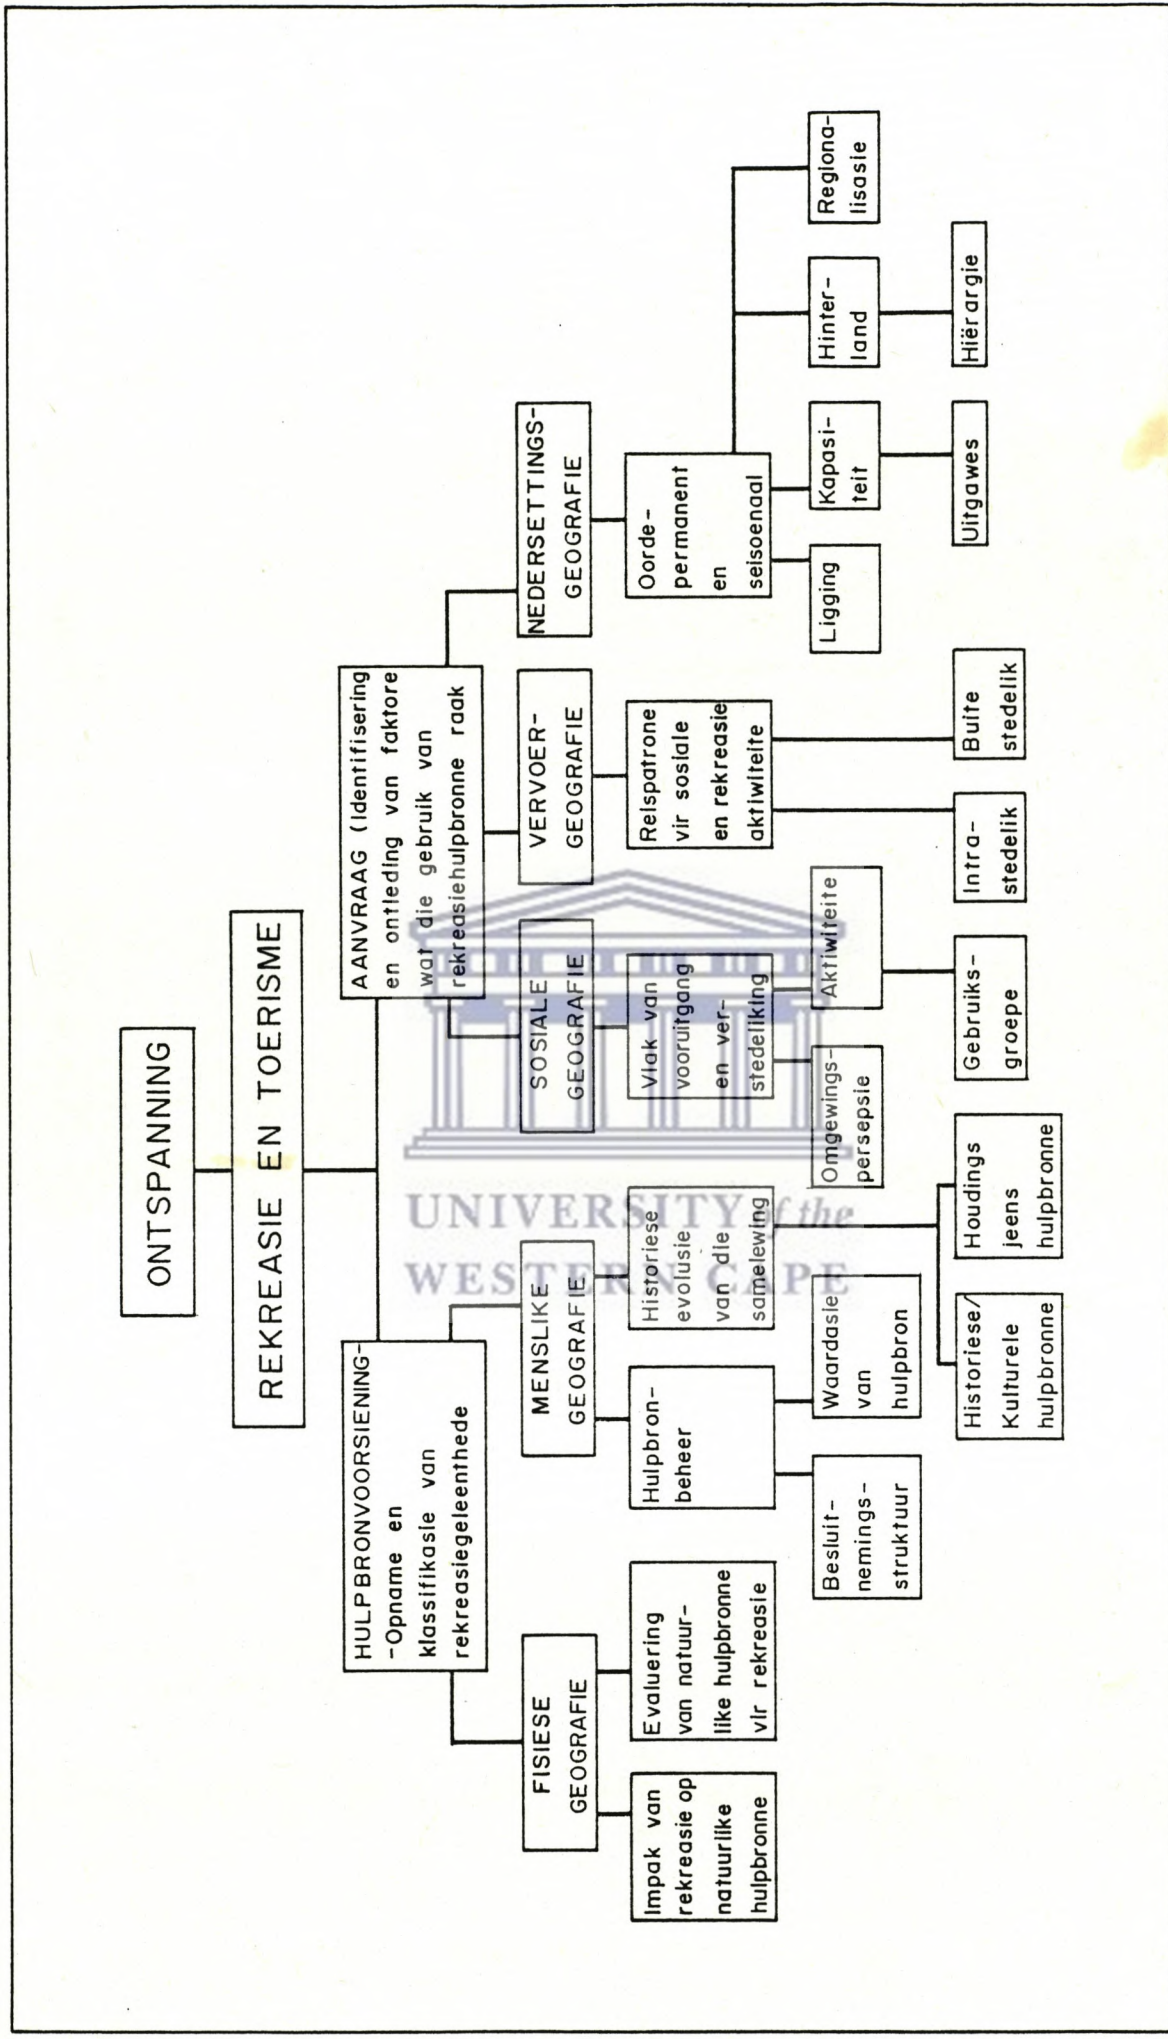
ONTSPANNING

REKREASIE EN TOERISME

HULPBRONVOORSIENING- -Opname en klassifikasie van rekreasiegeleenthede

AANVRAAG (Identifisering en ontleding van faktore wat die gebruik van rekreasiehulpbronne raak

FISIESE GEOGRAFIE

MENSLIKE GEOGRAFIE

SOSIALE GEOGRAFIE

VERVOER-GEOGRAFIE

NEDERSETTINGS-GEOGRAFIE

Impak van rekreasie op natuurlike hulpbronne

Evaluering van natuurlike hulpbronne vir rekreasie

Hulpbronbeheer

Besluitnemingsstruktuur

Waardasie van hulpbron

Historiese evolusie van die samelewing

Historiese/ Kulturele hulpbronne

Houdings jeens hulpbronne

Vlak van vooruitgang en verstedeliking

Omgewingspersepsie

Aktiwiteite

Gebruiksgroepe

Reispatrone vir sosiale en rekreasie aktiwiteite

Intrastedelik

Buite stedelik

Oorde-permanent en seisoenaal

Ligging

Kapasiteit

Uitgawes

Hinterland

Hiërargie

Regionalisasie

UNIVERSITY of the WESTERN CAPE